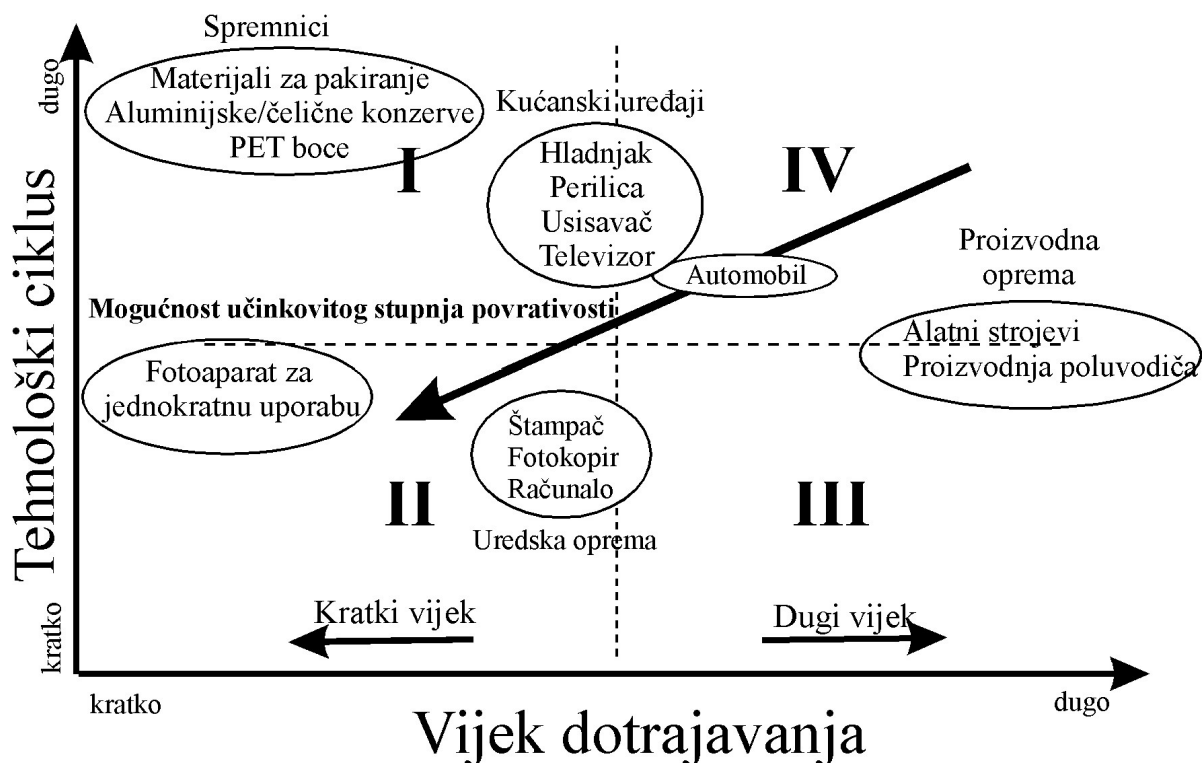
Spremnici
dugo
Materijali za pakiranje
Aluminijske/čelične konzerve
PET boce
Kućanski uređaji
I
Hladnjak
Perilica
Usisavač
Televizor
IV
Proizvodna oprema
Automobil
Tehnološki ciklus
Mogućnost učinkovitog stupnja povrativosti
Alatni strojevi
Proizvodnja poluvodiča
Fotoaparat za jednokratnu uporabu
Štampač
Fotokopir
Računalo
II
III
Uredska oprema
kratko
Kratki vijek
Dugi vijek
kratko
dugo
Vijek dotrajavanja